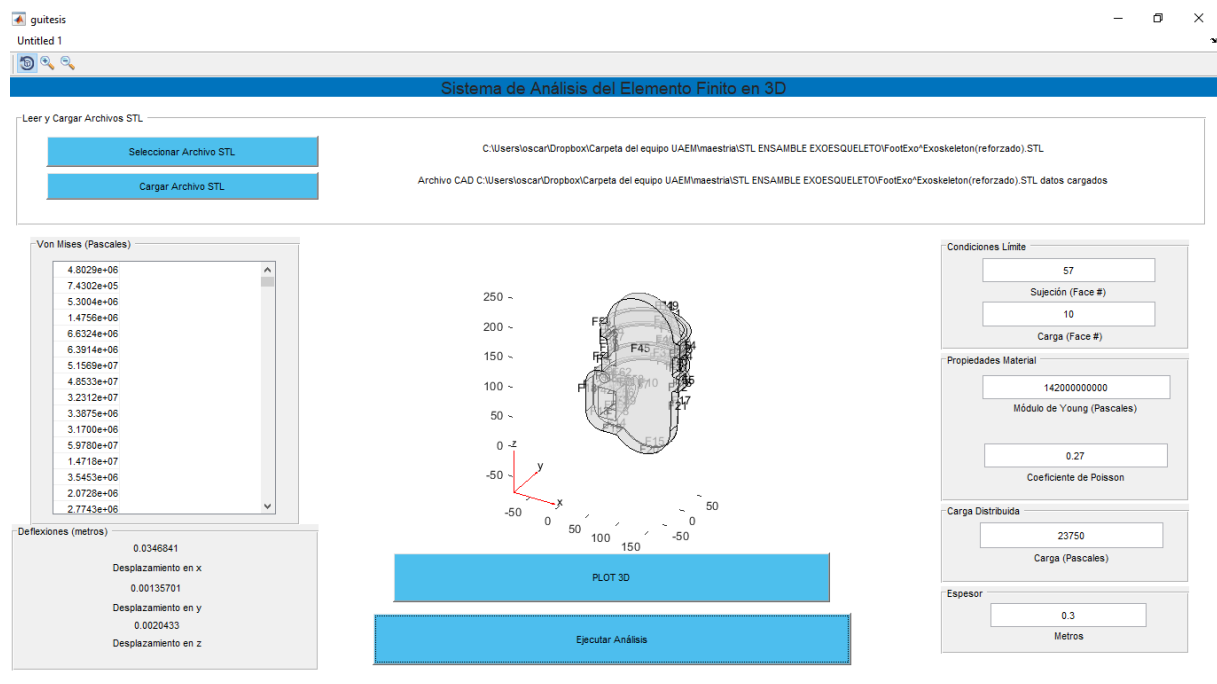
guitesis
Untitled 1

Sistema de Análisis del Elemento Finito en 3D

Leer y Cargar Archivos STL
Seleccionar Archivo STL
C:\Users\oscar\Dropbox\Carpeta del equipo UAEM\maestria\STL ENSAMBLE EXOESQUELETO\FootExo^Exoskeleton(reforzado).STL
Cargar Archivo STL
Archivo CAD C:\Users\oscar\Dropbox\Carpeta del equipo UAEM\maestria\STL ENSAMBLE EXOESQUELETO\FootExo^Exoskeleton(reforzado).STL datos cargados

Von Mises (Pascales)
4.8029e+06
7.4302e+05
5.3004e+06
1.4756e+06
6.6324e+06
6.3914e+06
5.1569e+07
4.8533e+07
3.2312e+07
3.3875e+06
3.1700e+06
5.9780e+07
1.4718e+07
3.5453e+06
2.0728e+06
2.7743e+06

Deflexiones (metros)
0.0346841
Desplazamiento en x
0.00135701
Desplazamiento en y
0.0020433
Desplazamiento en z

250
200
150
100
50
0
-50
z
y
x
-50
0
50
100
150
50
0
-50
F45
F15
F17
F21

PLOT 3D
Ejecutar Análisis

Condiciones Límite
57
Sujeción (Face #)
10
Carga (Face #)

Propiedades Material
142000000000
Módulo de Young (Pascales)
0.27
Coeficiente de Poisson

Carga Distribuida
23750
Carga (Pascales)

Espesor
0.3
Metros